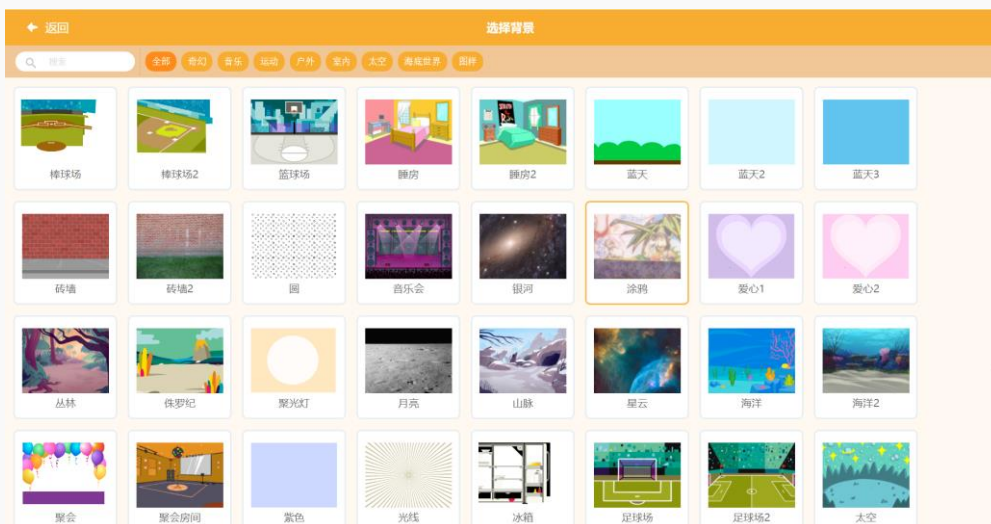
返回

选择背景

搜索

全部 奇幻 音乐 运动 户外 室内 太空 海底世界 图样

棒球场
棒球场2
篮球场
睡房
睡房2
蓝天
蓝天2
蓝天3

砖墙
砖墙2
圆
音乐会
银河
涂鸦
爱心1
爱心2

丛林
侏罗纪
聚光灯
月亮
山脉
星云
海洋
海洋2

聚会
聚会房间
紫色
光线
冰箱
足球场
足球场2
太空